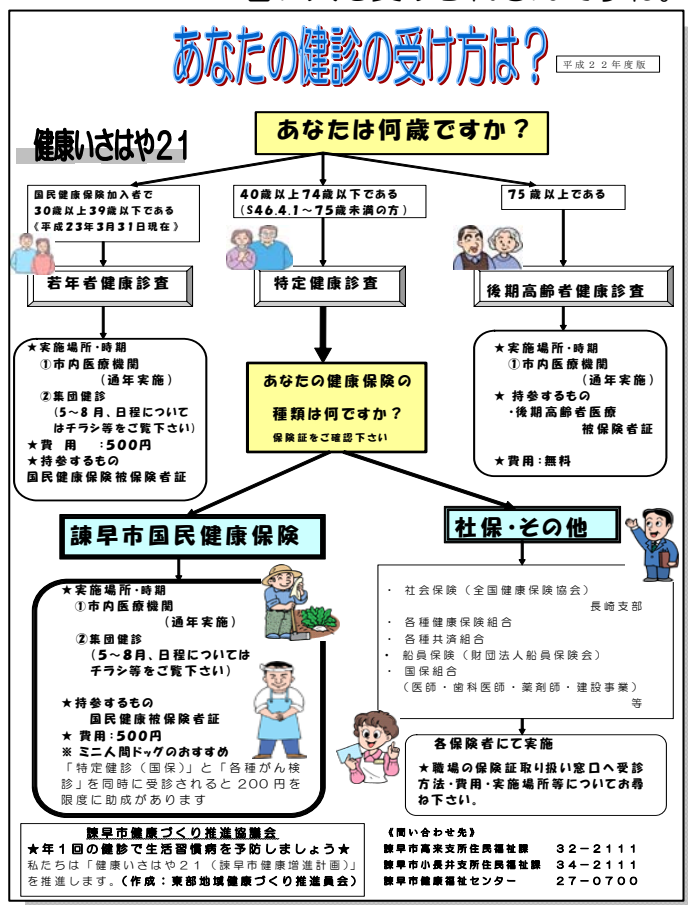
あなたの健診の受け方は？

平成２２年度版

健康いさはや２１

あなたは何歳ですか？

国民健康保険加入者で
30歳以上39歳以下である
（平成23年3月31日現在）

40歳以上74歳以下である
（S46.4.1～75歳未満の方）

75歳以上である

若年者健康診査

特定健康診査

後期高齢者健康診査

★実施場所・時期
①市内医療機関
（通年実施）
②集団健診
（5～8月、日程について
はチラシ等をご覧下さい）
★費　用　：500円
★持参するもの
国民健康保険被保険者証

あなたの健康保険の
種類は何ですか？
保険証をご確認下さい

★実施場所・時期
①市内医療機関
（通年実施）
★ 持参するもの
・後期高齢者医療
被保険者証
★費用：無料

諫早市国民健康保険

社保・その他

★実施場所・時期
①市内医療機関
（通年実施）
②集団健診
（5～8月、日程については
チラシ等をご覧下さい）
★持参するもの
国民健康被保険者証
★ 費用：500円
※ ミニ人間ドッグのおすすめ
「特定健診（国保）」と「各種がん検診」を同時に受診されると２００円を限度に助成があります

・ 社会保険（全国健康保険協会）
長崎支部
・ 各種健康保険組合
・ 各種共済組合
・ 船員保険（財団法人船員保険会）
・ 国保組合
（医師・歯科医師・薬剤師・建設事業）
等

各保険者にて実施

★職場の保険証取り扱い窓口へ受診方法・費用・実施場所等についてお尋ね下さい。

諫早市健康づくり推進協議会
★年１回の健診で生活習慣病を予防しましょう★
私たちは「健康いさはや２１（諫早市健康増進計画）」を推進します。（作成：東部地域健康づくり推進員会）

《問い合わせ先》
諫早市高来支所住民福祉課　３２－２１１１
諫早市小長井支所住民福祉課　３４－２１１１
諫早市健康福祉センター　２７－０７００